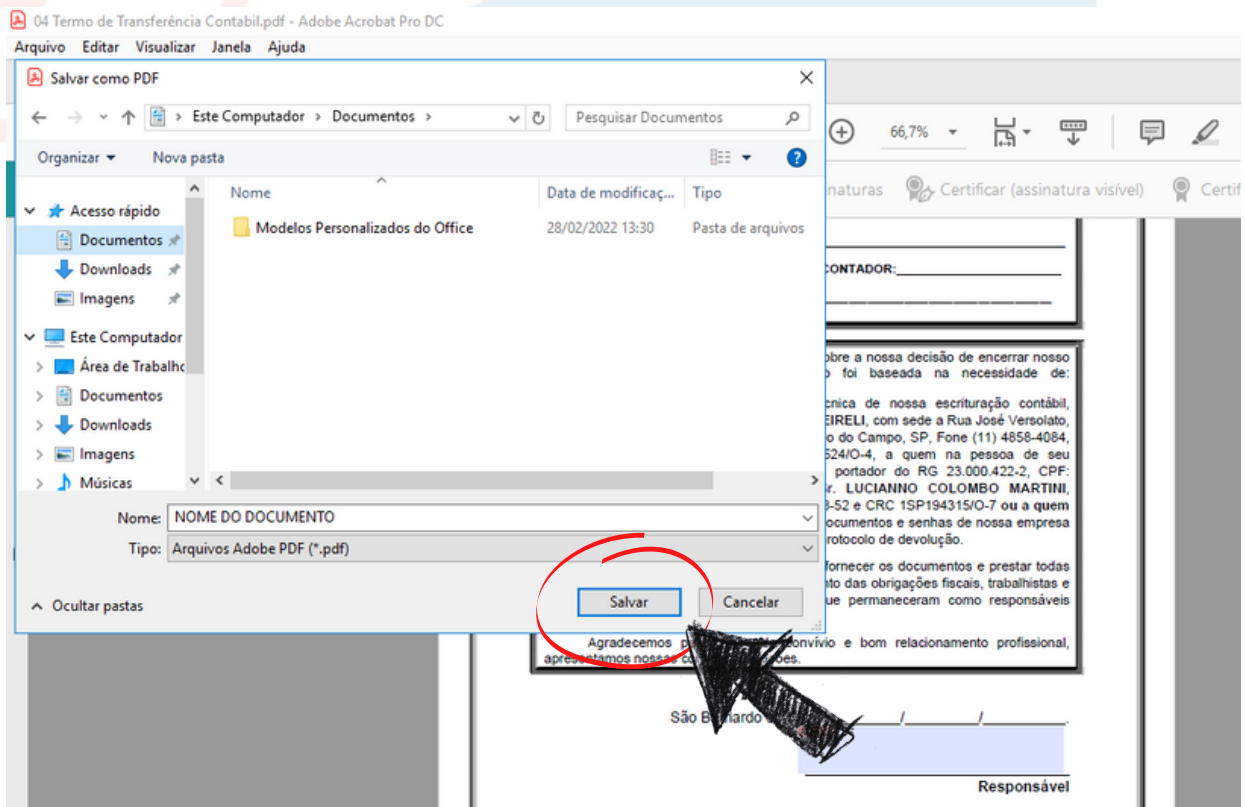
04 Termo de Transferência Contabil.pdf - Adobe Acrobat Pro DC

Arquivo Editar Visualizar Janela Ajuda

Salvar como PDF

Este Computador › Documentos ›

Pesquisar Documentos

Organizar ▾ Nova pasta

Acesso rápido
Documentos
Downloads
Imagens
Este Computador
Área de Trabalho
Documentos
Downloads
Imagens
Músicas

| Nome | Data de modificaç... | Tipo |
|---|---|---|
| Modelos Personalizados do Office | 28/02/2022 13:30 | Pasta de arquivos |

Nome: NOME DO DOCUMENTO

Tipo: Arquivos Adobe PDF (*.pdf)

Ocultar pastas

Salvar Cancelar

66,7%

natauras Certificar (assinatura visível) Certif

CONTADOR:

obre a nossa decisão de encerrar nosso o foi baseada na necessidade de:

cnica de nossa escrituração contábil, EIRELI, com sede a Rua José Versolato, o do Campo, SP, Fone (11) 4858-4084, 524/O-4, a quem na pessoa de seu portador do RG 23.000.422-2, CPF: r. LUCIANNO COLOMBO MARTINI, 8-52 e CRC 1SP194315/O-7 ou a quem documentos e senhas de nossa empresa protocolo de devolução.

fornecer os documentos e prestar todas nto das obrigações fiscais, trabalhistas e ue permaneceram como responsáveis

Agradecemos p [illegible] convívio e bom relacionamento profissional, apresentamos nossos c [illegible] ões.

São Bernardo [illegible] ___/___/___.

Responsável